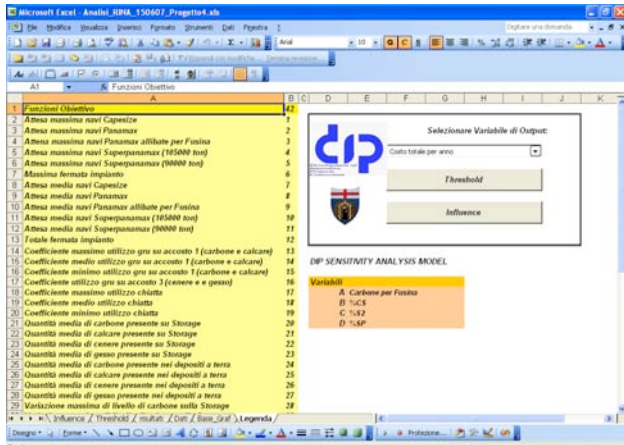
Microsoft Excel - Analisi_RINA_150607_Progetto4.xls

File Modifica Visualizza Inserisci Formato Strumenti Dati Finestra ?

Digitare una domanda

Arial 10 G C S

A1 fx Funzioni Obiettivo

| | A | B |
|---|---|---|
| 1 | Funzioni Obiettivo | 42 |
| 2 | Attesa massima navi Capesize | 1 |
| 3 | Attesa massima navi Panamax | 2 |
| 4 | Attesa massima navi Panamax allibate per Fusina | 3 |
| 5 | Attesa massima navi Superpanamax (105000 ton) | 4 |
| 6 | Attesa massima navi Superpanamax (90000 ton) | 5 |
| 7 | Massima fermata impianto | 6 |
| 8 | Attesa media navi Capesize | 7 |
| 9 | Attesa media navi Panamax | 8 |
| 10 | Attesa media navi Panamax allibate per Fusina | 9 |
| 11 | Attesa media navi Superpanamax (105000 ton) | 10 |
| 12 | Attesa media navi Superpanamax (90000 ton) | 11 |
| 13 | Totale fermata impianto | 12 |
| 14 | Coefficiente massimo utilizzo gru su accosto 1 (carbone e calcare) | 13 |
| 15 | Coefficiente medio utilizzo gru su accosto 1 (carbone e calcare) | 14 |
| 16 | Coefficiente minimo utilizzo gru su accosto 1 (carbone e calcare) | 15 |
| 17 | Coefficiente utilizzo gru su accosto 3 (cenere e e gesso) | 16 |
| 18 | Coefficiente massimo utilizzo chiatta | 17 |
| 19 | Coefficiente medio utilizzo chiatta | 18 |
| 20 | Coefficiente minimo utilizzo chiatta | 19 |
| 21 | Quantità media di carbone presente su Storage | 20 |
| 22 | Quantità media di calcare presente su Storage | 21 |
| 23 | Quantità media di cenere presente su Storage | 22 |
| 24 | Quantità media di gesso presente su Storage | 23 |
| 25 | Quantità media di carbone presente nei depositi a terra | 24 |
| 26 | Quantità media di calcare presente nei depositi a terra | 25 |
| 27 | Quantità media di cenere presente nei depositi a terra | 26 |
| 28 | Quantità media di gesso presente nei depositi a terra | 27 |
| 29 | Variazione massima di livello di carbone sulla Storage | 28 |

Selezionare Variabile di Output:
Costo totale per anno
Threshold
Influence

DIP SENSITIVITY ANALYSIS MODEL

Variabili
A Carbone per Fusina
B %CS
C %S2
D %SP

Influence / Threshold / risultati / Dati / Base_Graf / Legenda

Disegno Forme Protezione